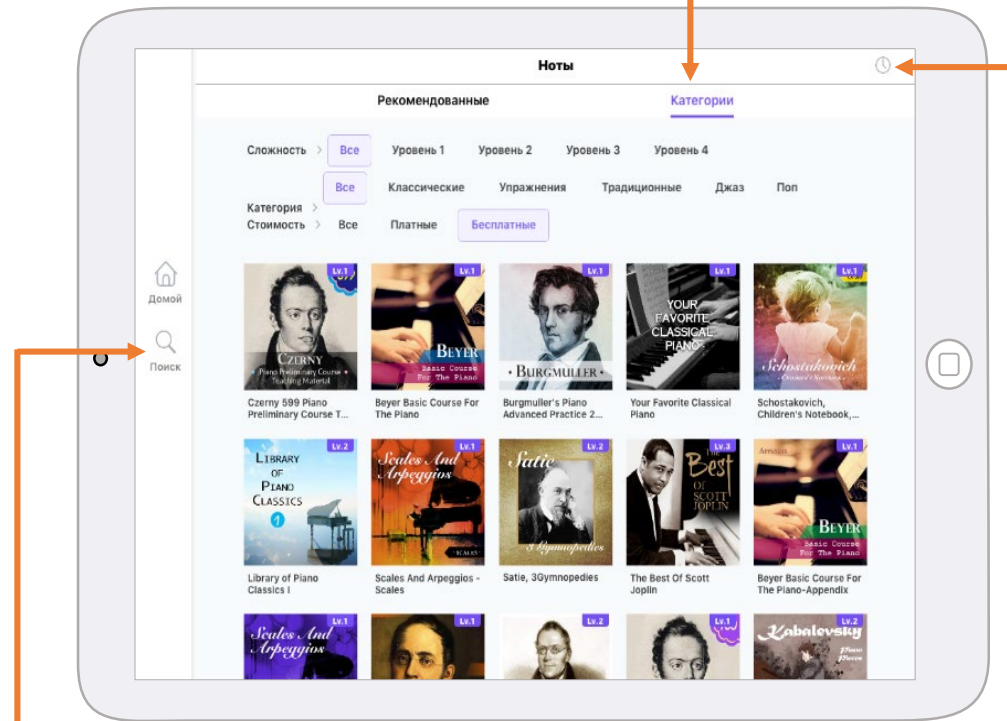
Ноты

Рекомендованные

Категории

Сложность > Все Уровень 1 Уровень 2 Уровень 3 Уровень 4

Категория > Все Классические Упражнения Традиционные Джаз Поп

Стоимость > Все Платные Бесплатные

Домой

Поиск

Lv.1
CZERNY
Piano Preliminary Course
Teaching Material
Czerny 599 Piano Preliminary Course T...

Lv.1
BEYER
Basic Course For The Piano
Beyer Basic Course For The Piano

Lv.1
BURGMULLER
Burgmuller's Piano Advanced Practice 2...

Lv.1
YOUR FAVORITE CLASSICAL PIANO
Your Favorite Classical Piano

Lv.1
Schostakovich
Children's Notebook
Schostakovich, Children's Notebook,...

Lv.2
LIBRARY OF PIANO CLASSICS
1
Library of Piano Classics I

Lv.1
Scales And Arpeggios
SCALES
Scales And Arpeggios - Scales

Lv.2
Satie
3 Gymnopedies
Satie, 3Gymnopedies

Lv.3
The Best OF SCOTT JOPLIN
The Best Of Scott Joplin

Lv.1
Appendix
BEYER
Basic Course For The Piano
Beyer Basic Course For The Piano-Appendix

Lv.1
Scales And Arpeggios

Lv.1

Lv.2

Lv.1

Lv.2
Kabalevsky
Piano Pieces